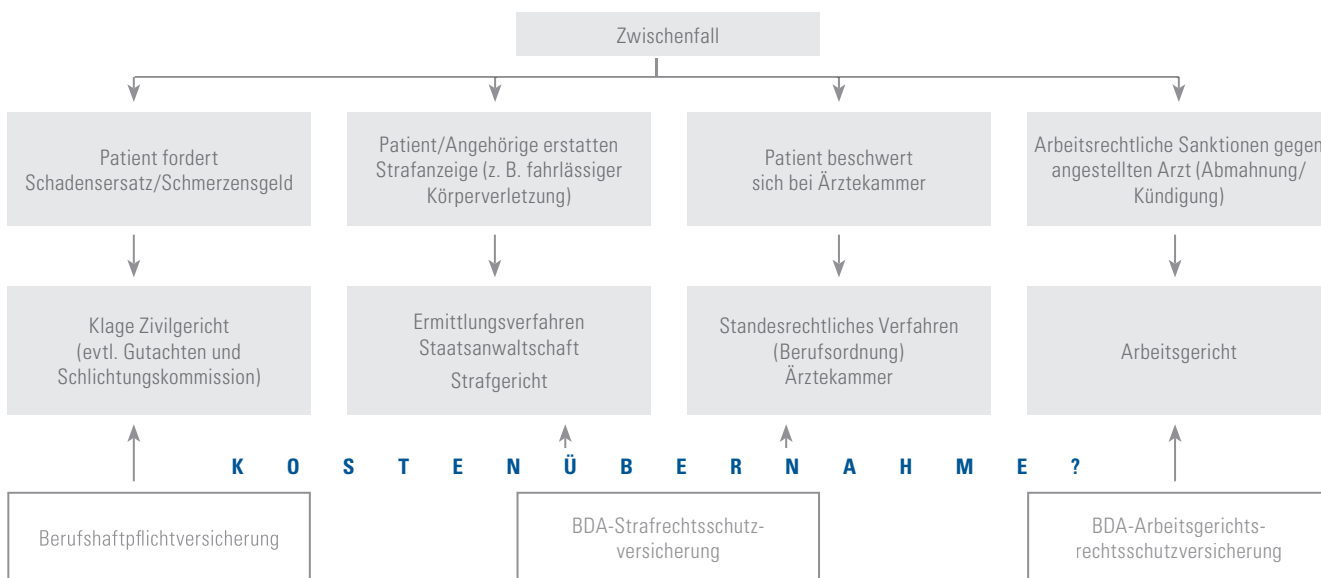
Zwischenfall

Patient fordert Schadensersatz/Schmerzensgeld

Patient/Angehörige erstatten Strafanzeige (z. B. fahrlässiger Körperverletzung)

Patient beschwert sich bei Ärztekammer

Arbeitsrechtliche Sanktionen gegen angestellten Arzt (Abmahnung/ Kündigung)

Klage Zivilgericht (evtl. Gutachten und Schlichtungskommission)

Ermittlungsverfahren Staatsanwaltschaft

Strafgericht

Standesrechtliches Verfahren (Berufsordnung) Ärztekammer

Arbeitsgericht

K O S T E N Ü B E R N A H M E ?

Berufshaftpflichtversicherung

BDA-Strafrechtsschutzversicherung

BDA-Arbeitsgerichtsrechtsschutzversicherung